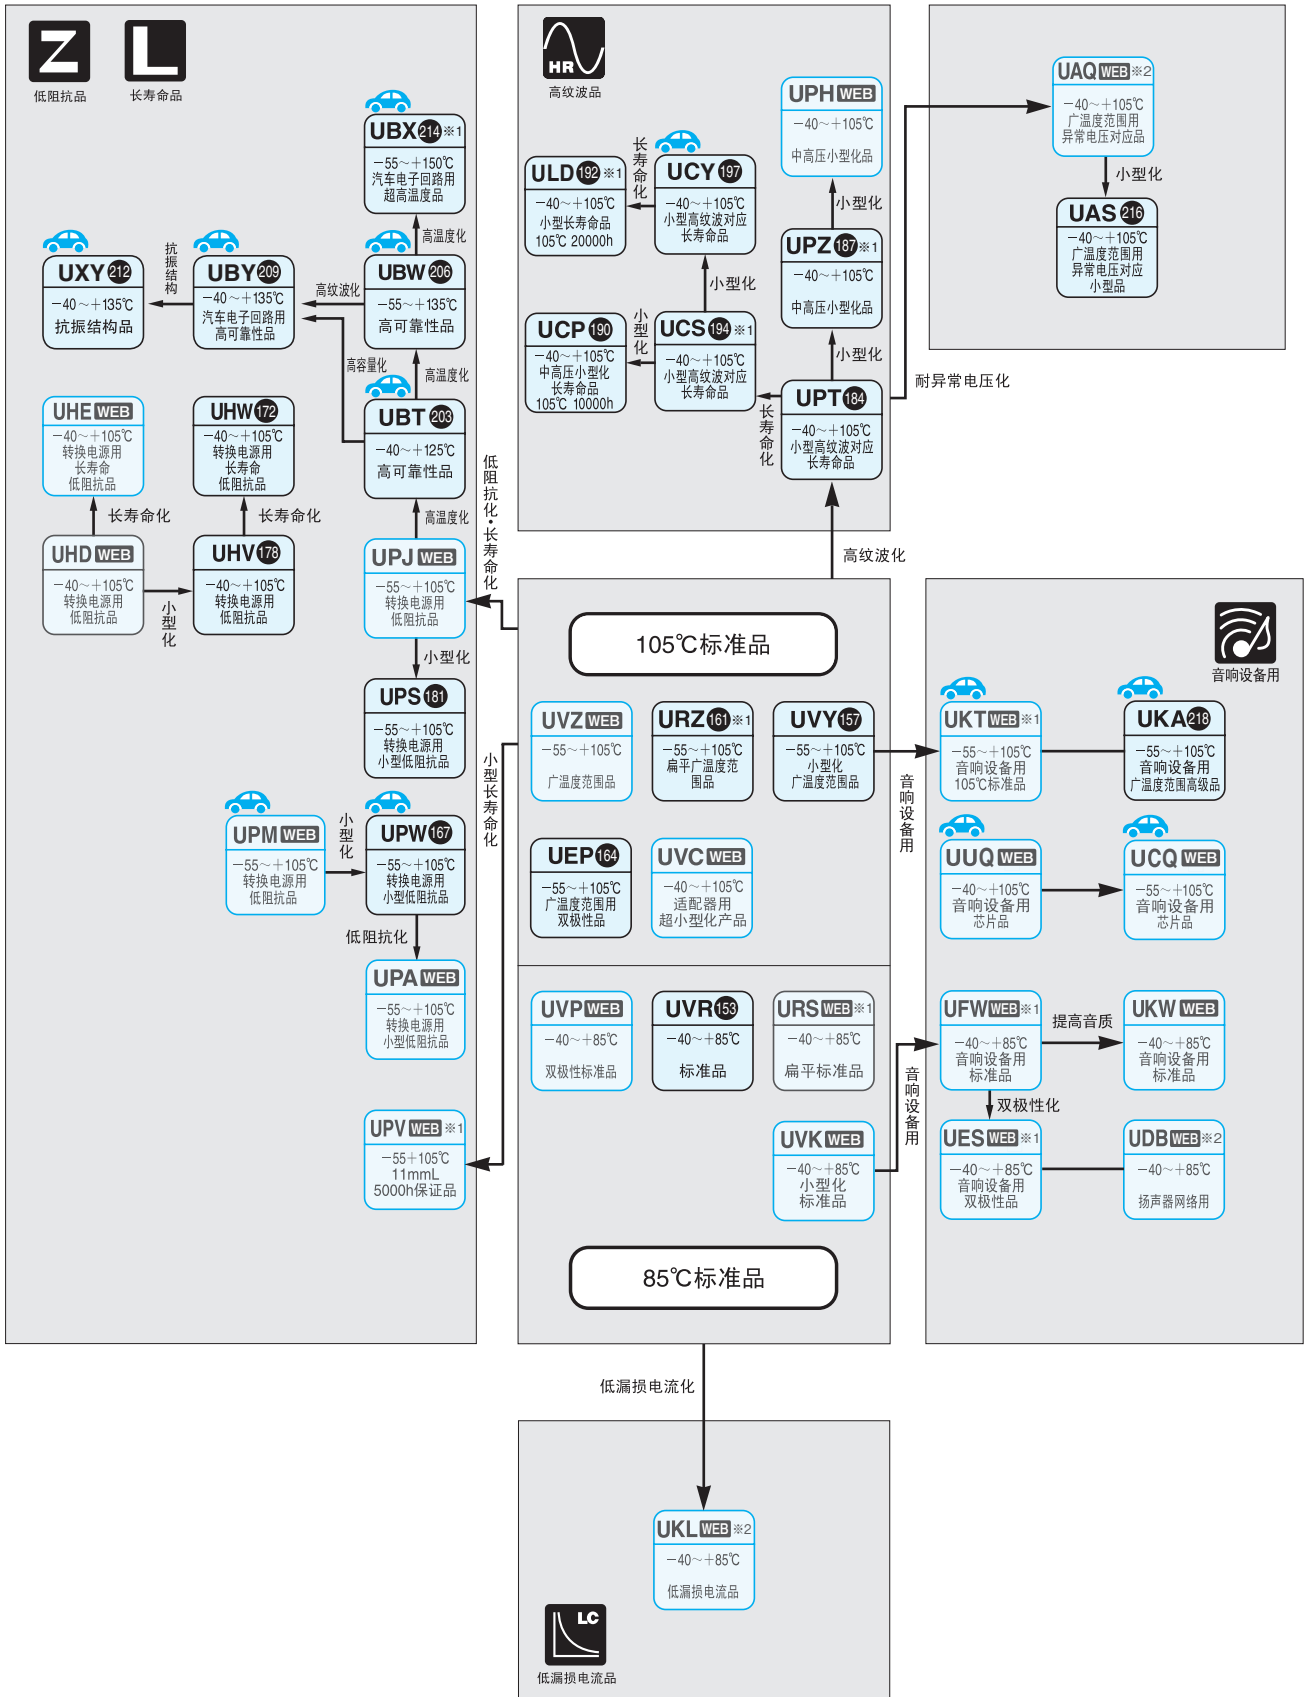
Z 低阻抗品
L 长寿命品

UBX 214 ※1
−55～+150℃
汽车电子回路用
超高温度品

高温度化

UXY 212
−40～+135℃
抗振结构品

抗振结构

UBY 209
−40～+135℃
汽车电子回路用
高可靠性品

高纹波化

UBW 206
−55～+135℃
高可靠性品

高容量化

高温度化

UBT 203
−40～+125℃
高可靠性品

UHE WEB
−40～+105℃
转换电源用
长寿命
低阻抗品

UHW 172
−40～+105℃
转换电源用
长寿命
低阻抗品

长寿命化

长寿命化

UHD WEB
−40～+105℃
转换电源用
低阻抗品

小型化

UHV 178
−40～+105℃
转换电源用
低阻抗品

高温度化

UPJ WEB
−55～+105℃
转换电源用
低阻抗品

低阻抗化・长寿命化

小型化

UPS 181
−55～+105℃
转换电源用
小型低阻抗品

UPM WEB
−55～+105℃
转换电源用
低阻抗品

小型化

UPW 167
−55～+105℃
转换电源用
小型低阻抗品

低阻抗化

UPA WEB
−55～+105℃
转换电源用
小型低阻抗品

小型长寿命化

UPV WEB ※1
−55+105℃
11mmL
5000h保证品

HR 高纹波品

ULD 192 ※1
−40～+105℃
小型长寿命品
105℃ 20000h

长寿命化

UCY 197
−40～+105℃
小型高纹波对应
长寿命品

小型化

UCP 190
−40～+105℃
中高压小型化
长寿命品
105℃ 10000h

小型化

UCS 194 ※1
−40～+105℃
小型高纹波对应
长寿命品

UPH WEB
−40～+105℃
中高压小型化品

小型化

UPZ 187 ※1
−40～+105℃
中高压小型化品

小型化

长寿命化

UPT 184
−40～+105℃
小型高纹波对应
长寿命品

耐异常电压化

高纹波化

UAQ WEB ※2
−40～+105℃
广温度范围用
异常电压对应品

小型化

UAS 216
−40～+105℃
广温度范围用
异常电压对应
小型品

105℃标准品

UVZ WEB
−55～+105℃
广温度范围品

URZ 161 ※1
−55～+105℃
扁平广温度范围品

UVY 157
−55～+105℃
小型化
广温度范围品

UEP 164
−55～+105℃
广温度范围用
双极性品

UVC WEB
−40～+105℃
适配器用
超小型化产品

音响设备用

音响设备用

UKT WEB ※1
−55～+105℃
音响设备用
105℃标准品

UKA 218
−55～+105℃
音响设备用
广温度范围高级品

UUQ WEB
−40～+105℃
音响设备用
芯片品

UCQ WEB
−55～+105℃
音响设备用
芯片品

UVP WEB
−40～+85℃
双极性标准品

UVR 153
−40～+85℃
标准品

URS WEB ※1
−40～+85℃
扁平标准品

UVK WEB
−40～+85℃
小型化
标准品

音响设备用

UFW WEB ※1
−40～+85℃
音响设备用
标准品

提高音质

UKW WEB
−40～+85℃
音响设备用
标准品

双极性化

UES WEB ※1
−40～+85℃
音响设备用
双极性品

UDB WEB ※2
−40～+85℃
扬声器网络用

85℃标准品

低漏损电流化

UKL WEB ※2
−40～+85℃
低漏损电流品

LC 低漏损电流品